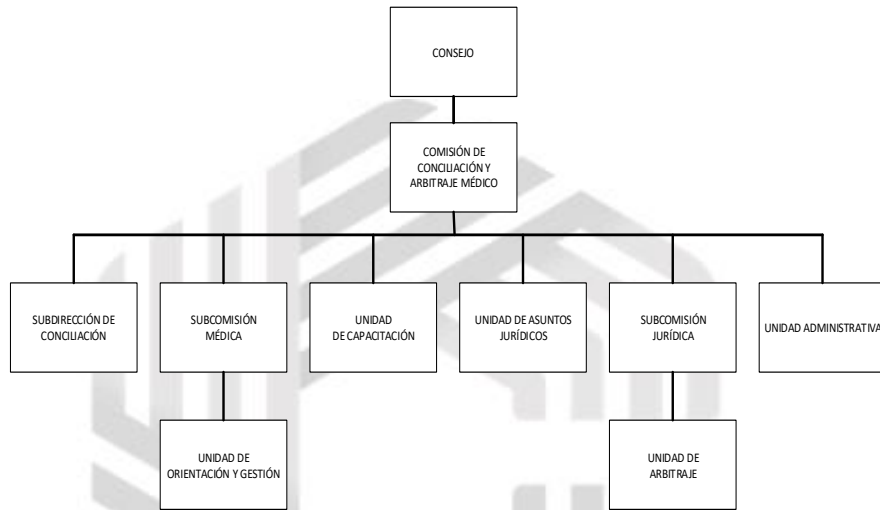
CONSEJO

COMISIÓN DE CONCILIACIÓN Y ARBITRAJE MÉDICO

SUBDIRECCIÓN DE CONCILIACIÓN

SUBCOMISIÓN MÉDICA

UNIDAD DE CAPACITACIÓN

UNIDAD DE ASUNTOS JURÍDICOS

SUBCOMISIÓN JURÍDICA

UNIDAD ADMINISTRATIVA

UNIDAD DE ORIENTACIÓN Y GESTIÓN

UNIDAD DE ARBITRAJE